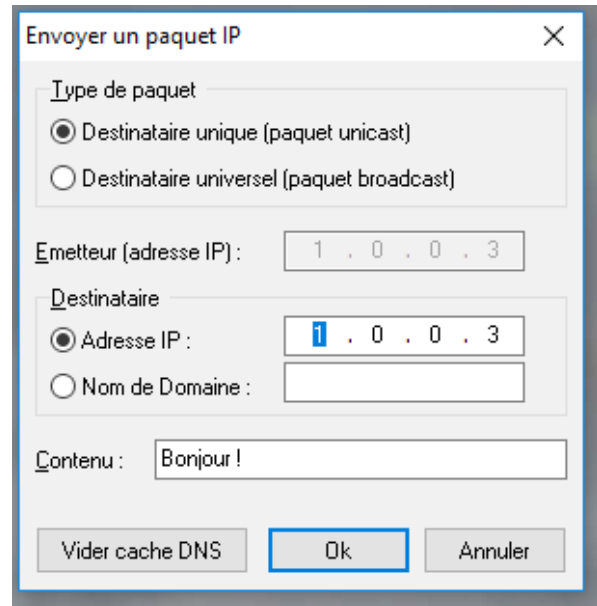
Envoyer un paquet IP

×

Type de paquet

Destinataire unique (paquet unicast)

Destinataire universel (paquet broadcast)

Emetteur (adresse IP) : 1 . 0 . 0 . 3

Destinataire

Adresse IP : 1 . 0 . 0 . 3

Nom de Domaine :

Contenu : Bonjour !

Vider cache DNS

Ok

Annuler